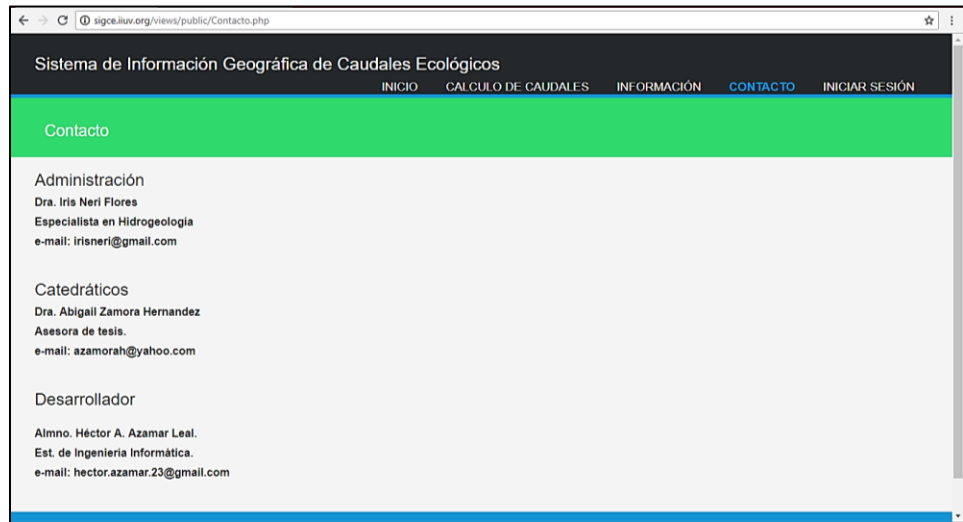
sigce.iiuv.org/views/public/Contacto.php

Sistema de Información Geográfica de Caudales Ecológicos

INICIO CALCULO DE CAUDALES INFORMACIÓN CONTACTO INICIAR SESIÓN

Contacto

Administración
Dra. Iris Neri Flores
Especialista en Hidrogeologia
e-mail: irisneri@gmail.com

Catedráticos
Dra. Abigail Zamora Hernandez
Asesora de tesis.
e-mail: azamorah@yahoo.com

Desarrollador
Almno. Héctor A. Azamar Leal.
Est. de Ingenieria Informática.
e-mail: hector.azamar.23@gmail.com